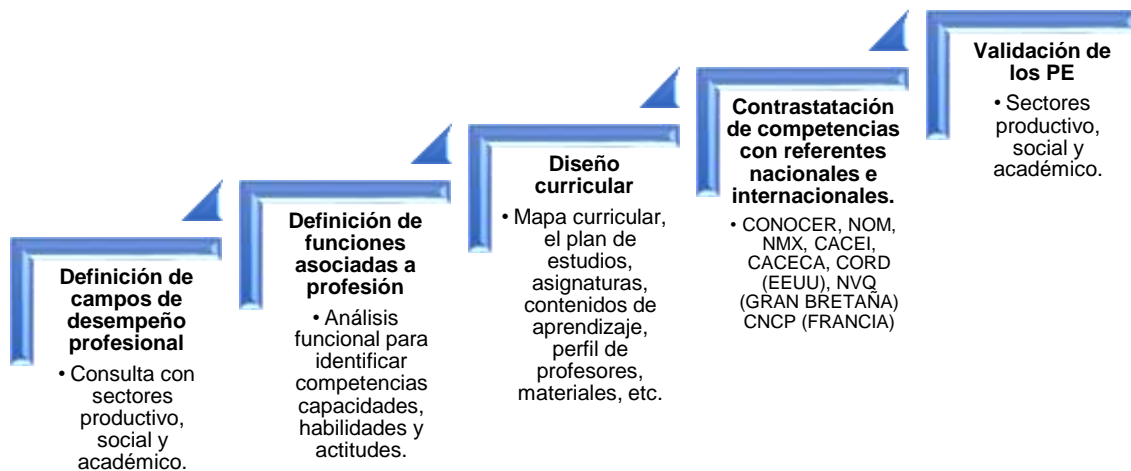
Definición de campos de desempeño profesional

• Consulta con sectores productivo, social y académico.

Definición de funciones asociadas a profesión

• Análisis funcional para identificar competencias capacidades, habilidades y actitudes.

Diseño curricular

• Mapa curricular, el plan de estudios, asignaturas, contenidos de aprendizaje, perfil de profesores, materiales, etc.

Contrastatación de competencias con referentes nacionales e internacionales.

• CONOCER, NOM, NMX, CACEI, CACECA, CORD (EEUU), NVQ (GRAN BRETAÑA) CNCP (FRANCIA)

Validación de los PE

• Sectores productivo, social y académico.